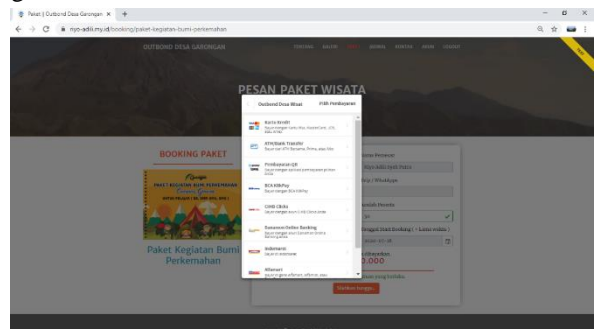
Paket | Outbond Desa Garongan ×   +

riyo-adili.my.id/booking/paket-kegiatan-bumi-perkemahan

OUTBOND DESA GARONGAN

BERANDA   GALERI   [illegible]   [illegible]   KONTAK   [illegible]   LOGOUT

NEW

PESAN PAKET WISATA

BOOKING PAKET

PAKET KEGIATAN BUMI PERKEMAHAN

Paket Kegiatan Bumi Perkemahan

Outbond Desa Wisat   Pilih Pembayaran

Kartu Kredit
Bayar dengan kartu Visa, MasterCard, JCB, atau Amex

ATM/Bank Transfer
Bayar dari ATM Bersama, Prima, atau Alto

Pembayaran QR
Bayar dengan aplikasi pembayaran pilihan Anda

BCA KlikPay
Bayar dengan BCA KlikPay

CIMB Clicks
Bayar dengan akun CIMB Clicks Anda

Danamon Online Banking
Bayar dengan akun Danamon Online Banking Anda

Indomaret
Bayar di Indomaret

Alfamart
Bayar di gerai Alfamart, Alfamidi, atau Dan+Dan

Nama Pemesan
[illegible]
No Hp / WhatsApp
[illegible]
Jumlah Peserta
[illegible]
Tanggal Start Booking ( + 1 kamu waktu )
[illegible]
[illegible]
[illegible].000
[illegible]
Lanjutkan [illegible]